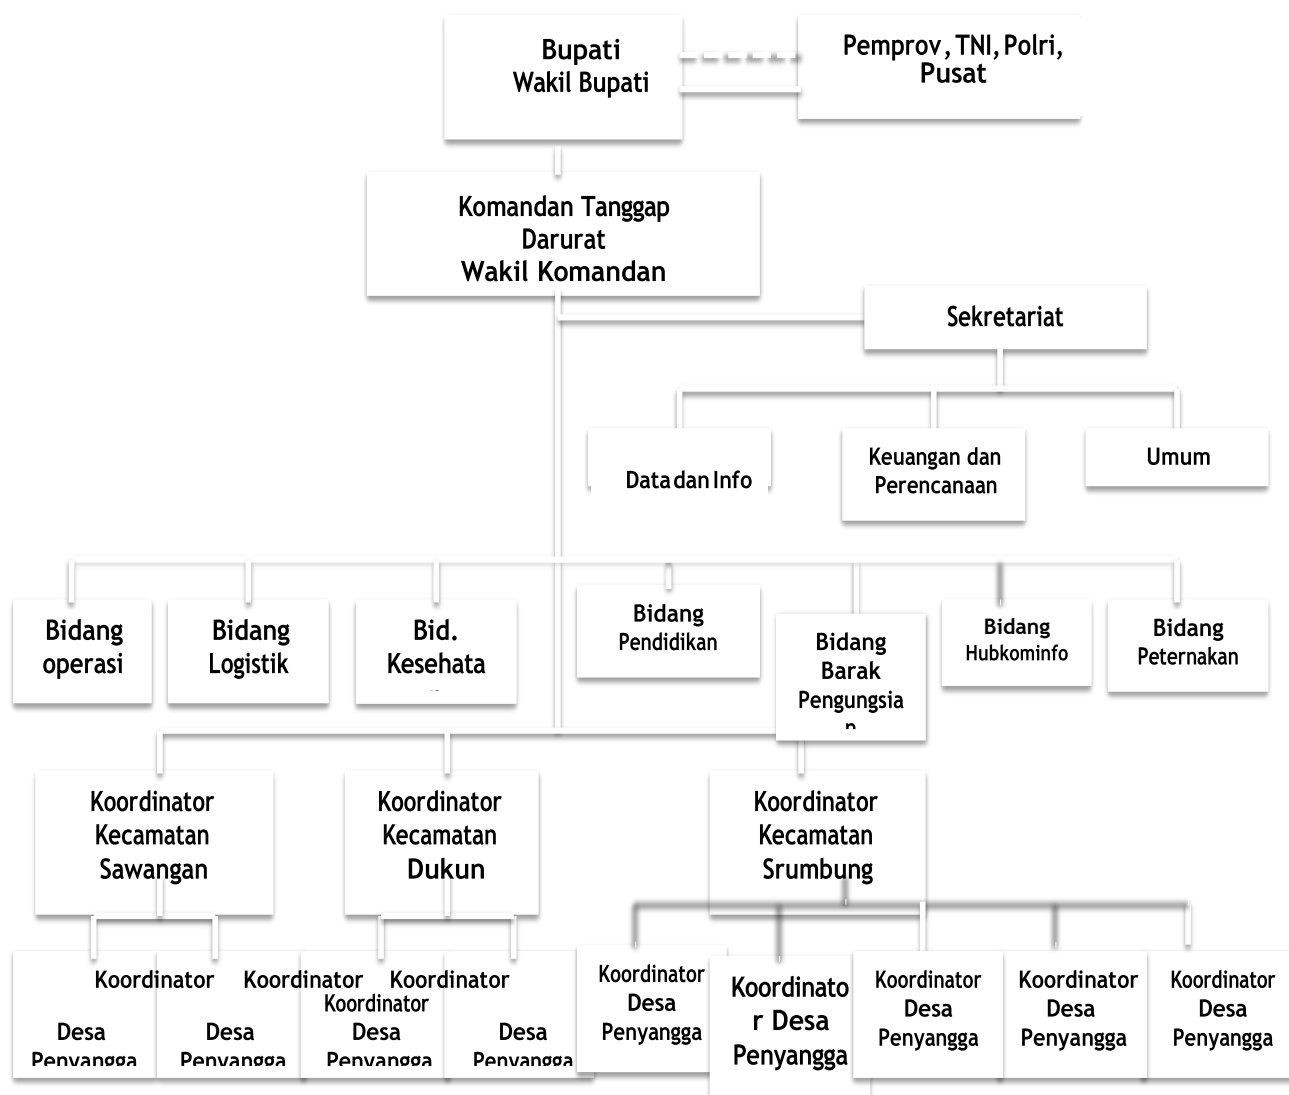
Bupati
Wakil Bupati

Pemprov, TNI, Polri, Pusat

Komandan Tanggap Darurat
Wakil Komandan

Sekretariat

Data dan Info

Keuangan dan Perencanaan

Umum

Bidang operasi

Bidang Logistik

Bid. Kesehata

Bidang Pendidikan

Bidang Barak Pengungsia n

Bidang Hubkominfo

Bidang Peternakan

Koordinator Kecamatan Sawangan

Koordinator Kecamatan Dukun

Koordinator Kecamatan Srumbung

Koordinator Desa Penyangga

Koordinator Desa Penyangga

Koordinator Koordinator Desa Penyangga

Koordinator Desa Penyangga

Koordinator Desa Penyangga

Koordinato r Desa Penyangga

Koordinator Desa Penyangga

Koordinator Desa Penyangga

Koordinator Desa Penyangga